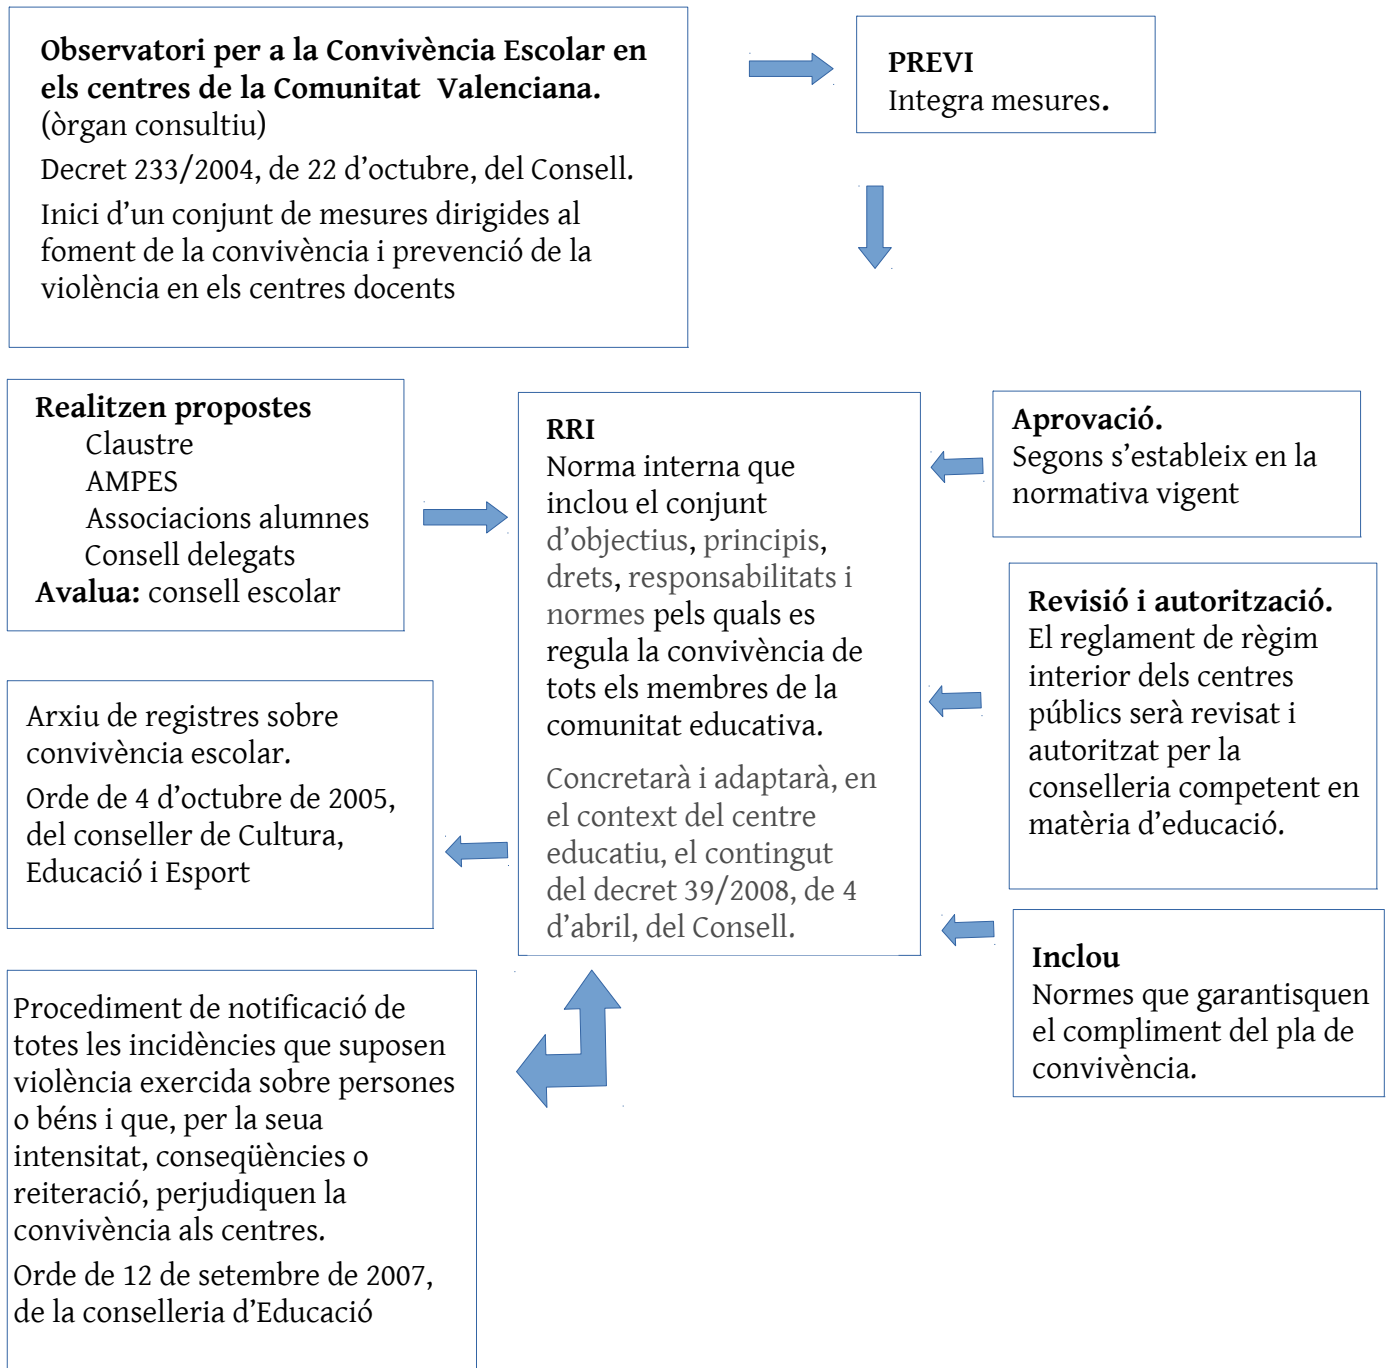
Observatori per a la Convivència Escolar en els centres de la Comunitat Valenciana.
(òrgan consultiu)
Decret 233/2004, de 22 d'octubre, del Consell.
Inici d'un conjunt de mesures dirigides al foment de la convivència i prevenció de la violència en els centres docents

PREVI
Integra mesures.

Realitzen propostes
Claustre
AMPES
Associacions alumnes
Consell delegats
Avalua: consell escolar

RRI
Norma interna que inclou el conjunt d'objectius, principis, drets, responsabilitats i normes pels quals es regula la convivència de tots els membres de la comunitat educativa.

Concretarà i adaptarà, en el context del centre educatiu, el contingut del decret 39/2008, de 4 d'abril, del Consell.

Aprovació.
Segons s'estableix en la normativa vigent

Revisió i autorització.
El reglament de règim interior dels centres públics serà revisat i autoritzat per la conselleria competent en matèria d'educació.

Arxiu de registres sobre convivència escolar.
Orde de 4 d'octubre de 2005, del conseller de Cultura, Educació i Esport

Inclou
Normes que garantisquen el compliment del pla de convivència.

Procediment de notificació de totes les incidències que suposen violència exercida sobre persones o béns i que, per la seua intensitat, conseqüències o reiteració, perjudiquen la convivència als centres.
Orde de 12 de setembre de 2007, de la conselleria d'Educació